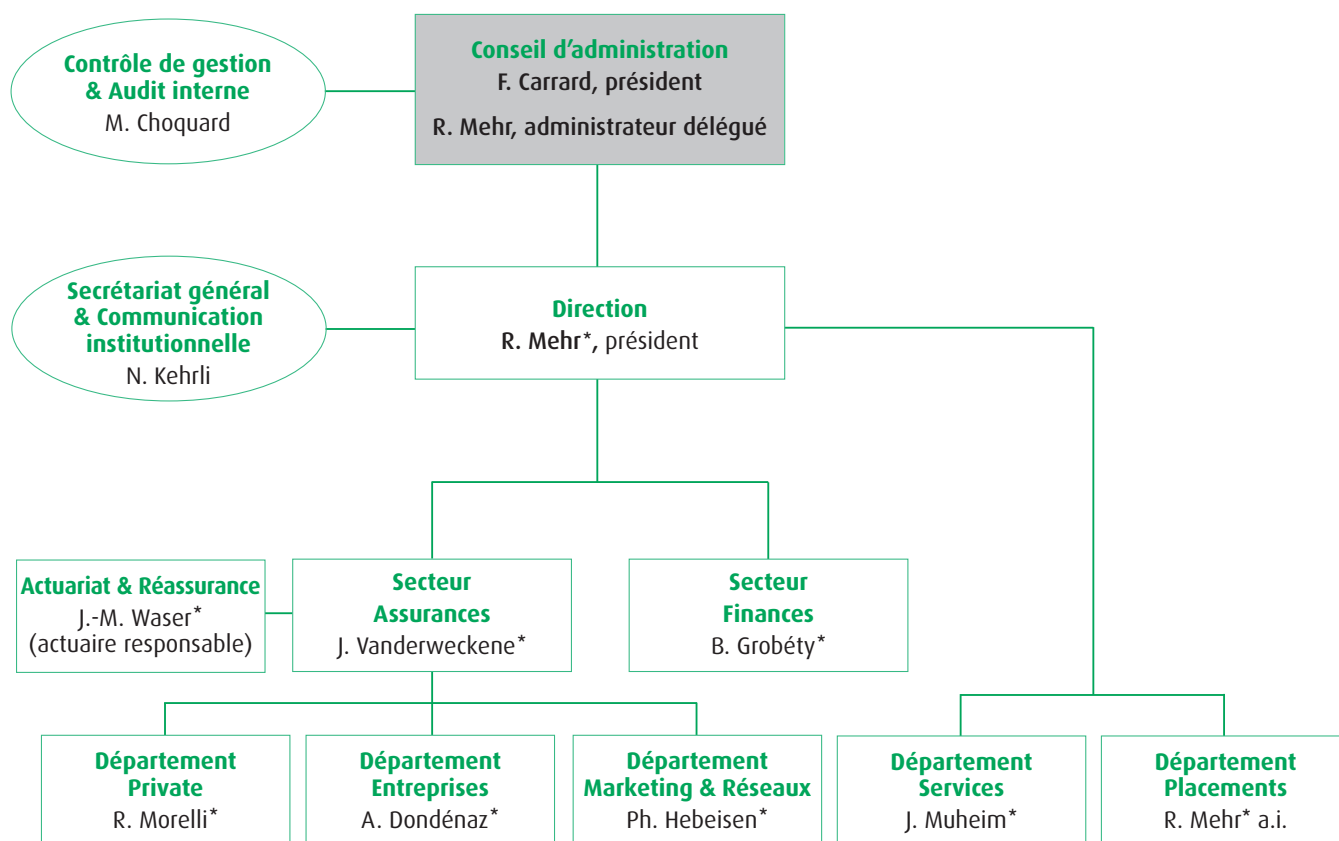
Conseil d'administration
F. Carrard, président
R. Mehr, administrateur délégué

Contrôle de gestion & Audit interne
M. Choquard

Direction
R. Mehr*, président

Secrétariat général & Communication institutionnelle
N. Kehrli

Actuariat & Réassurance
J.-M. Waser*
(actuaire responsable)

Secteur Assurances
J. Vanderweckene*

Secteur Finances
B. Grobéty*

Département Private
R. Morelli*

Département Entreprises
A. Dondénaz*

Département Marketing & Réseaux
Ph. Hebeisen*

Département Services
J. Muheim*

Département Placements
R. Mehr* a.i.